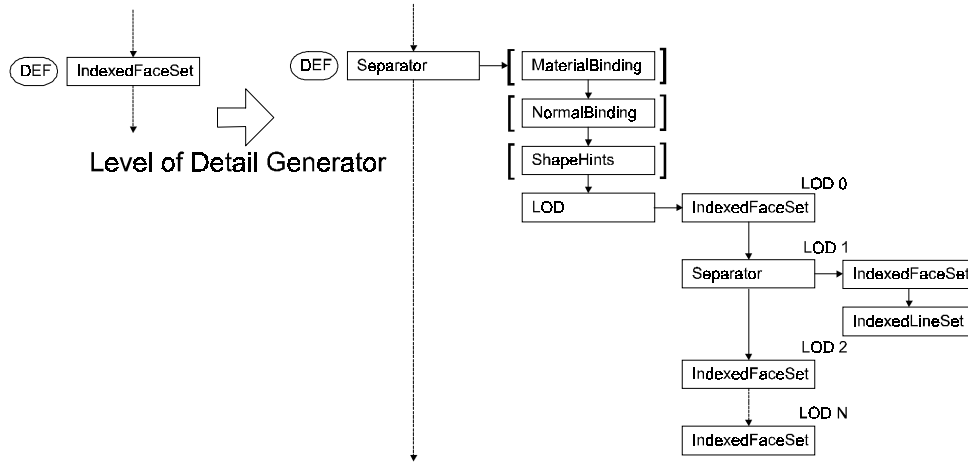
DEF
IndexedFaceSet

Level of Detail Generator

DEF
Separator
MaterialBinding
NormalBinding
ShapeHints
LOD
LOD 0
IndexedFaceSet
LOD 1
Separator
IndexedFaceSet
IndexedLineSet
LOD 2
IndexedFaceSet
LOD N
IndexedFaceSet